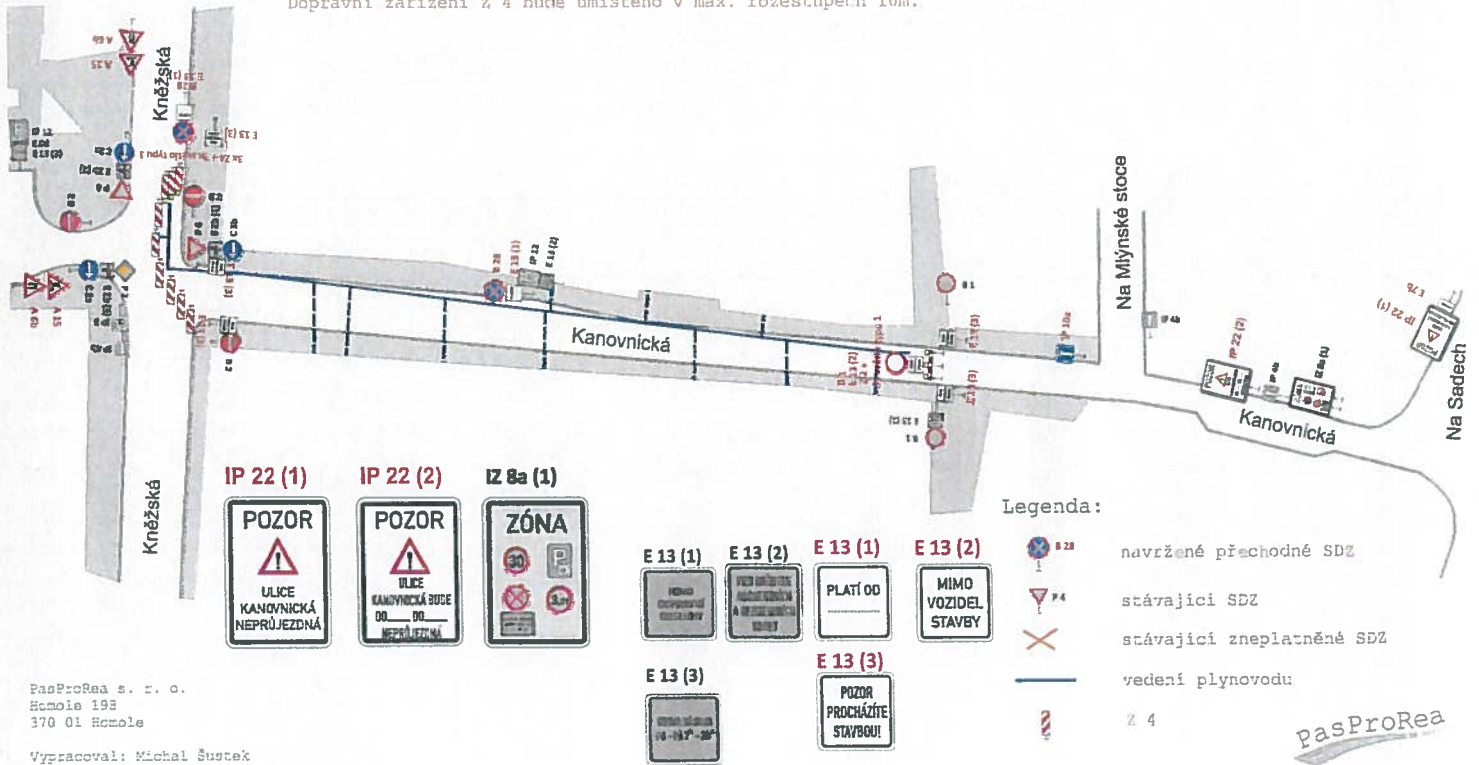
Dopravní zařízení Z 4 bude umístěno v max. rozestupech 10m.

Kněžská

Na Mlýnské stoce

Kanovnická

Kanovnická

Na Sadech

Kněžská

IP 22 (1)
POZOR
ULICE KANOVNICKÁ NEPRŮJEZDNÁ

IP 22 (2)
POZOR
ULICE KANOVNICKÁ BUDE DO____DO____ NEPRŮJEZDNÁ

IZ 8a (1)
ZÓNA
30

E 13 (1)
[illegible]

E 13 (2)
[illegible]

E 13 (1)
PLATÍ OD

E 13 (2)
MIMO VOZIDEL STAVBY

E 13 (3)
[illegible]

E 13 (3)
POZOR PROCHÁZÍTE STAVBOU!

Legenda:
navržené přechodné SDZ
stávající SDZ
stávající zneplatněné SDZ
vedení plynovodu
Z 4

PasProRea s. r. o.
Homole 193
370 01 Homole

Vypracoval: Michal Šustek

PasProRea